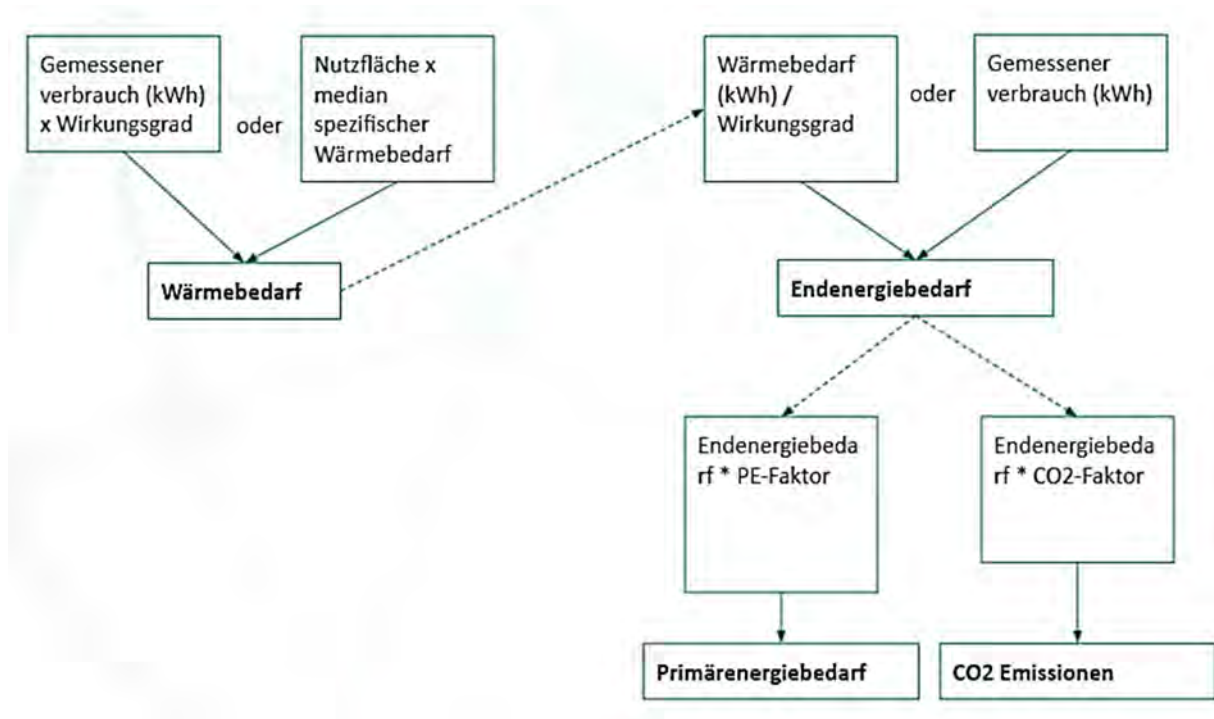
Gemessener verbrauch (kWh) x Wirkungsgrad

oder

Nutzfläche x median spezifischer Wärmebedarf

Wärmebedarf

Wärmebedarf (kWh) / Wirkungsgrad

oder

Gemessener verbrauch (kWh)

Endenergiebedarf

Endenergiebedarf * PE-Faktor

Endenergiebedarf * CO2-Faktor

Primärenergiebedarf

CO2 Emissionen